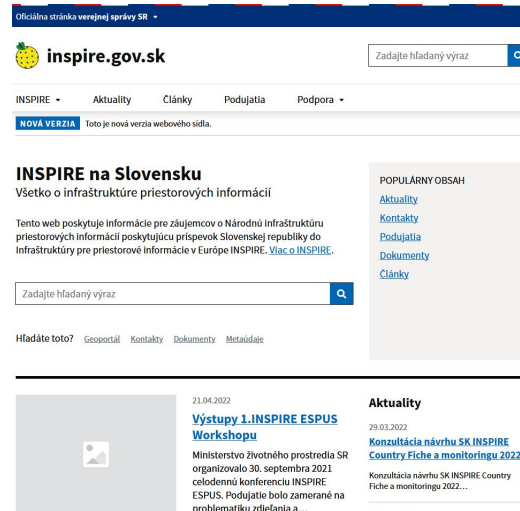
Oficiálna stránka verejnej správy SR ▾

inspire.gov.sk

Zadajte hľadaný výraz

INSPIRE ▾ Aktuality Články Podujatia Podpora ▾

NOVÁ VERZIA Toto je nová verzia webového sídla.

INSPIRE na Slovensku

Všetko o infraštruktúre priestorových informácií

Tento web poskytuje informácie pre záujemcov o Národnú infraštruktúru priestorových informácií poskytujúcu príspevok Slovenskej republiky do Infraštruktúry pre priestorové informácie v Európe INSPIRE. Viac o INSPIRE.

Zadajte hľadaný výraz

Hľadáte toto? Geoportál Kontakty Dokumenty Metaúdaje

POPULÁRNY OBSAH
Aktuality
Kontakty
Podujatia
Dokumenty
Články

21.04.2022

Výstupy 1.INSPIRE ESPUS Workshopu

Ministerstvo životného prostredia SR organizovalo 30. septembra 2021 celodennú konferenciu INSPIRE ESPUS. Podujatie bolo zamerané na problematiku zdieľania a...

Aktuality

29.03.2022

Konzultácia návrhu SK INSPIRE Country Fiche a monitoringu 2022

Konzultácia návrhu SK INSPIRE Country Fiche a monitoringu 2022...